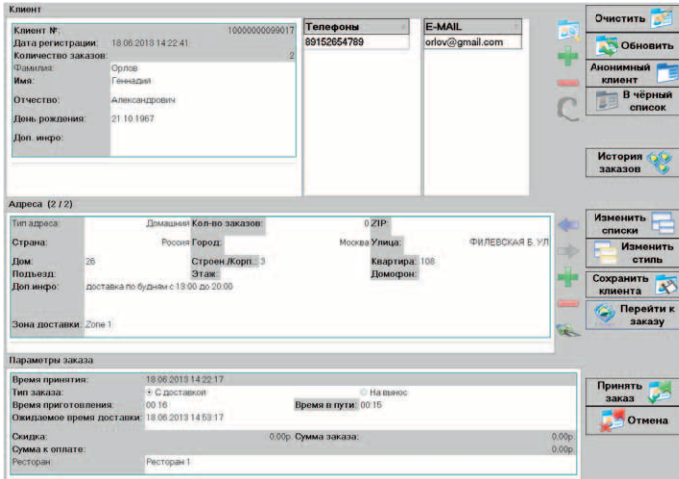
Клиент

Клиент №: 10000000099017
Дата регистрации: 18.06.2013 14:22:41
Количество заказов: 2
Фамилия: Орлов
Имя: Геннадий
Отчество: Александрович
День рождения: 21.10.1967
Доп. инфо:

| Телефоны |
|---|
| 89152654789 |

| E-MAIL |
|---|
| orlov@gmail.com |

Очистить
Обновить
Анонимный клиент
В чёрный список
История заказов

Адреса (2 / 2)

Тип адреса: Домашний
Кол-во заказов: 0
ZIP:
Страна: Россия
Город: Москва
Улица: ФИЛЕВСКАЯ Б. УЛ
Дом: 26
Строен./Корп.: 3
Квартира: 106
Подъезд:
Этаж:
Домофон:
Доп инфо: доставка по будням с 13:00 до 20:00
Зона доставки: Zone 1

Изменить списки
Изменить стиль
Сохранить клиента
Перейти к заказу

Параметры заказа

Время принятия: 18.06.2013 14:22:17
Тип заказа: С доставкой
На вынос
Время приготовления: 00:16
Время в пути: 00:15
Ожидаемое время доставки: 18.06.2013 14:53:17
Скидка: 0,00р.
Сумма заказа: 0,00р.
Сумма к оплате: 0,00р.
Ресторан: Ресторан 1

Принять заказ
Отмена